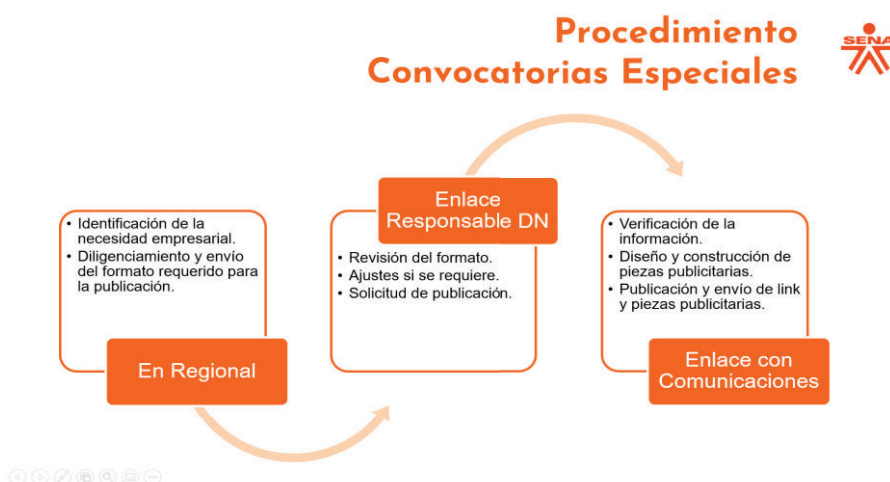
Procedimiento Convocatorias Especiales

SENA

• Identificación de la necesidad empresarial.
• Diligenciamiento y envío del formato requerido para la publicación.

En Regional

Enlace Responsable DN

• Revisión del formato.
• Ajustes si se requiere.
• Solicitud de publicación.

• Verificación de la información.
• Diseño y construcción de piezas publicitarias.
• Publicación y envío de link y piezas publicitarias.

Enlace con Comunicaciones